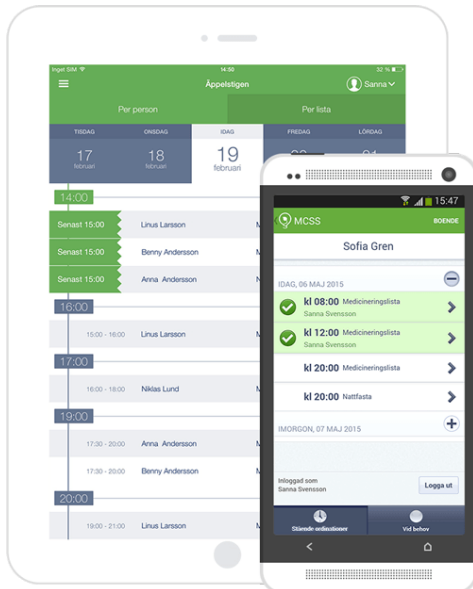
Inget SIM 14:50 32 %

Äppelstigen

Sanna

Per person

Per lista

TISDAG 17 februari

ONSDAG 18 februari

IDAG 19 februari

FREDAG

LÖRDAG

14:00

Senast 15:00 Linus Larsson

Senast 15:00 Benny Andersson

Senast 15:00 Anna Andersson

16:00

15:00 - 16:00 Linus Larsson

17:00

16:00 - 18:00 Niklas Lund

19:00

17:30 - 20:00 Anna Andersson

17:30 - 20:00 Benny Andersson

20:00

19:00 - 21:00 Linus Larsson

15:47

MCSS

BOENDE

Sofia Gren

IDAG, 06 MAJ 2015

kl 08:00 Medicineringslista
Sanna Svensson

kl 12:00 Medicineringslista
Sanna Svensson

kl 20:00 Medicineringslista

kl 20:00 Nattfasta

IMORGON, 07 MAJ 2015

Inloggad som
Sanna Svensson

Logga ut

Stående ordinationer

Vid behov